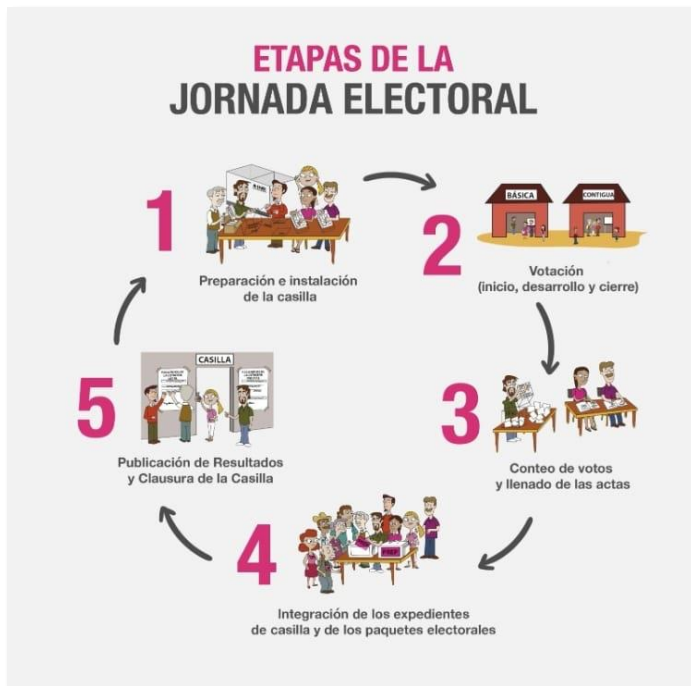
ETAPAS DE LA
JORNADA ELECTORAL

1
Preparación e instalación de la casilla

BÁSICA
CONTIGUA

2
Votación (inicio, desarrollo y cierre)

3
Conteo de votos y llenado de las actas

4
Integración de los expedientes de casilla y de los paquetes electorales

CASILLA

5
Publicación de Resultados y Clausura de la Casilla